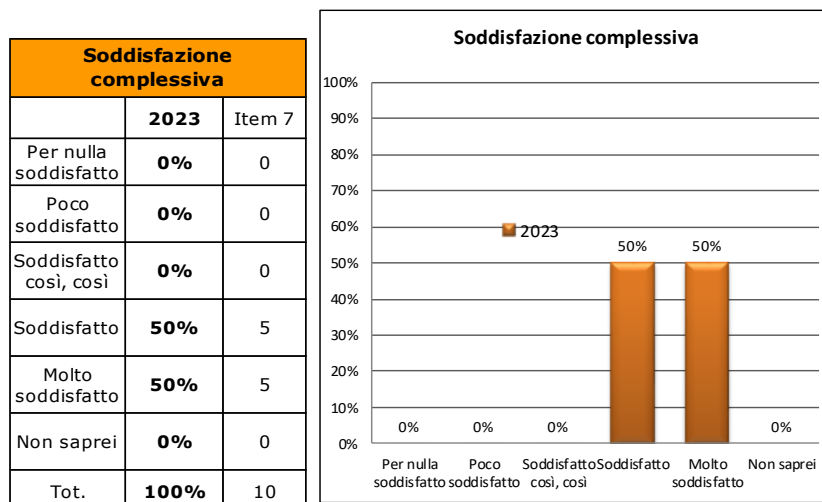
| Soddisfazione complessiva | | |
|---|---|---|
| | 2023 | Item 7 |
| Per nulla soddisfatto | 0% | 0 |
| Poco soddisfatto | 0% | 0 |
| Soddisfatto così, così | 0% | 0 |
| Soddisfatto | 50% | 5 |
| Molto soddisfatto | 50% | 5 |
| Non saprei | 0% | 0 |
| Tot. | 100% | 10 |

Soddisfazione complessiva

100%
90%
80%
70%
60%
50%
40%
30%
20%
10%
0%

2023

0% 0% 0% 50% 50% 0%

Per nulla soddisfatto
Poco soddisfatto
Soddisfatto così, così
Soddisfatto
Molto soddisfatto
Non saprei